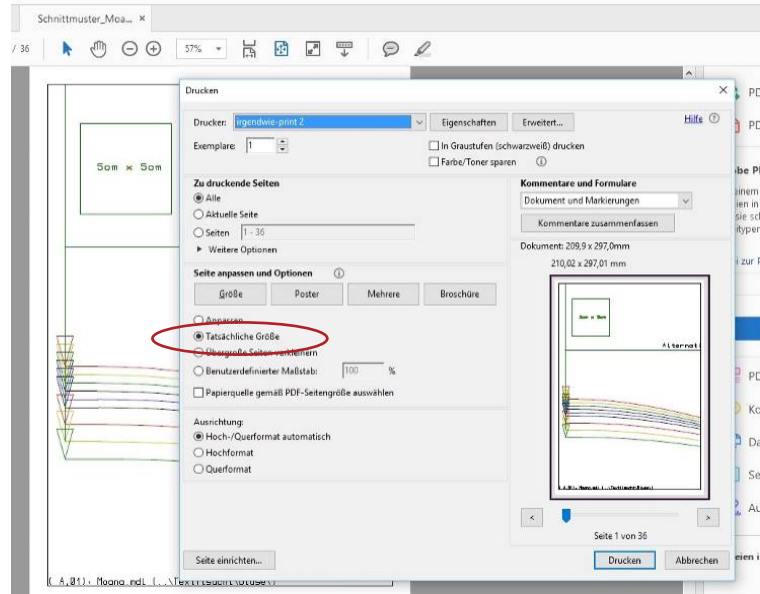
Schnittmuster_Moa... ×

/ 36

57%

5cm × 5cm

( A,01): Moana.mdl (...\Textil\Leuchi\Bluse\)

Drucken

Drucker: irgendwie-print 2

Eigenschaften

Erweitert...

Hilfe

Exemplare: 1

In Graustufen (schwarzweiß) drucken

Farbe/Toner sparen

Zu druckende Seiten

Alle

Aktuelle Seite

Seiten 1 - 36

Weitere Optionen

Seite anpassen und Optionen

Größe

Poster

Mehrere

Broschüre

Anpassen

Tatsächliche Größe

Übergroße Seiten verkleinern

Benutzerdefinierter Maßstab: 100 %

Papierquelle gemäß PDF-Seitengröße auswählen

Ausrichtung:

Hoch-/Querformat automatisch

Hochformat

Querformat

Kommentare und Formulare

Dokument und Markierungen

Kommentare zusammenfassen

Dokument: 209,9 x 297,0mm

210,02 x 297,01 mm

5cm × 5cm

Alternat

Seite 1 von 36

Seite einrichten...

Drucken

Abbrechen

PD

PD

be Pl

einem

ien in

sie sc

itypen

i zur P

PD

Ko

Da

Se

Au

eien i